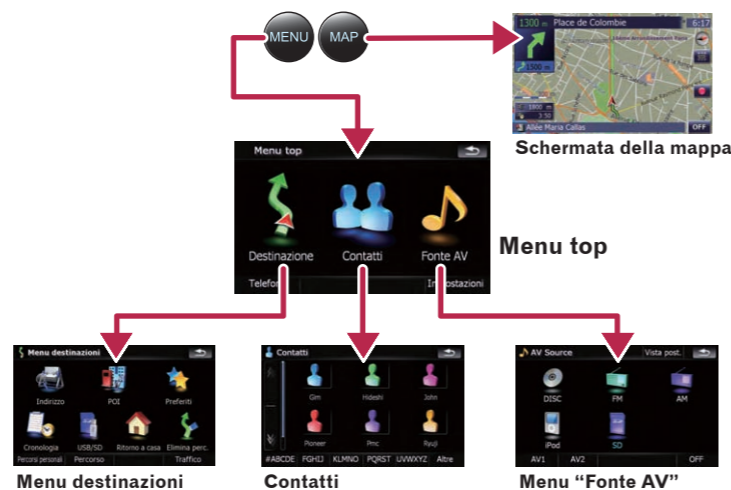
MENU
MAP

1300 m Place de Colombie
6:17
1500 m
1900 m
1:10
Allée Maria Callas
OFF

Schermata della mappa

Menu top
Destinazione
Contatti
Fonte AV
Telefono
Impostazioni

Menu top

Menu destinazioni
Indirizzo
POI
Preferiti
Cronologia
USB/SD
Ritorno a casa
Elimina perc.
Percorsi personali
Percorso
Traffico

Contatti
Gim
Hideshi
John
Pioneer
Pmc
Ryuji
#ABCDE
FGHIJ
KLMNO
PQRST
UVWXYZ
Altre

AV Source
Vista post.
DISC
FM
AM
iPod
SD
AV1
AV2
OFF

Menu destinazioni
Contatti
Menu “Fonte AV”